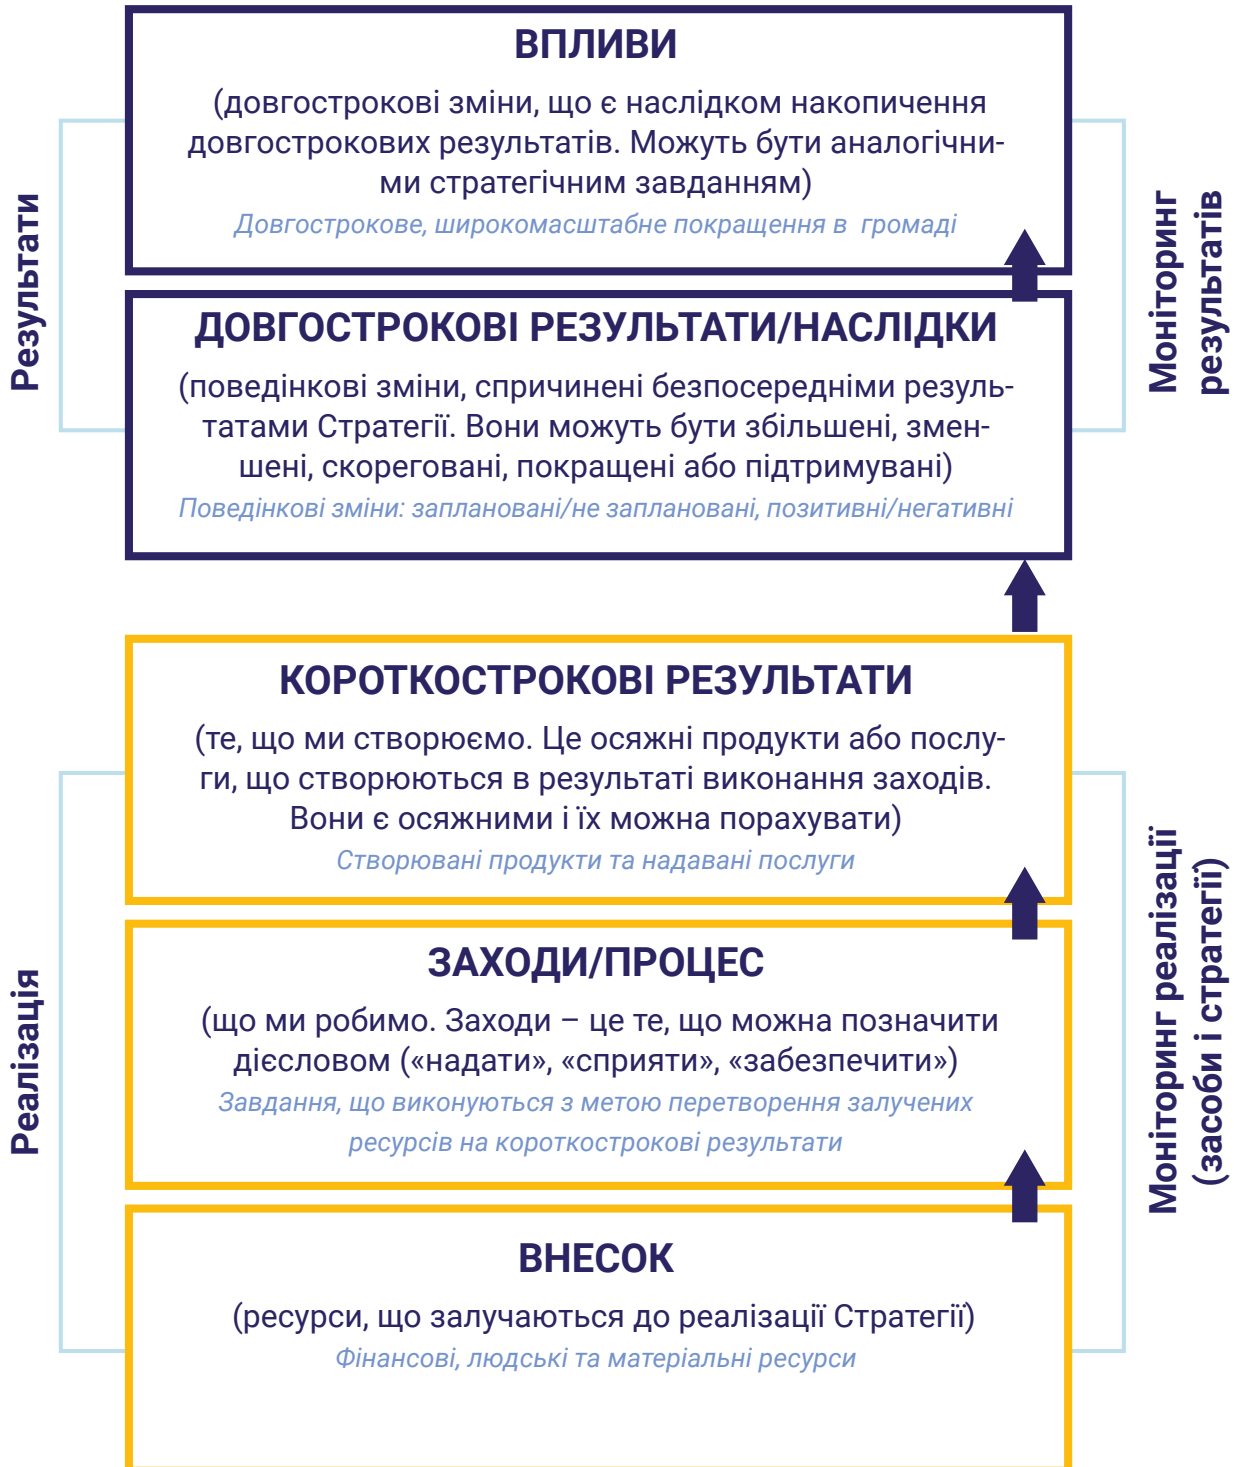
Результати

ВПЛИВИ

(довгострокові зміни, що є наслідком накопичення довгострокових результатів. Можуть бути аналогічними стратегічним завданням)

Довгострокове, широкомасштабне покращення в громаді

ДОВГОСТРОКОВІ РЕЗУЛЬТАТИ/НАСЛІДКИ

(поведінкові зміни, спричинені безпосередніми результатами Стратегії. Вони можуть бути збільшені, зменшені, скореговані, покращені або підтримувані)

Поведінкові зміни: заплановані/не заплановані, позитивні/негативні

Моніторинг результатів

Реалізація

КОРОТКОСТРОКОВІ РЕЗУЛЬТАТИ

(те, що ми створюємо. Це осяжні продукти або послуги, що створюються в результаті виконання заходів. Вони є осяжними і їх можна порахувати)

Створювані продукти та надавані послуги

ЗАХОДИ/ПРОЦЕС

(що ми робимо. Заходи – це те, що можна позначити дієсловом («надати», «сприяти», «забезпечити»)

Завдання, що виконуються з метою перетворення залучених ресурсів на короткострокові результати

ВНЕСОК

(ресурси, що залучаються до реалізації Стратегії)

Фінансові, людські та матеріальні ресурси

Моніторинг реалізації (засоби і стратегії)